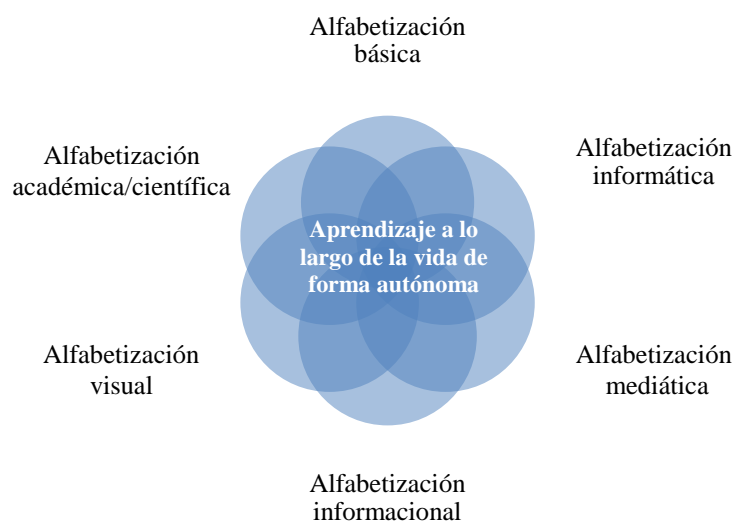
Alfabetización básica

Alfabetización académica/científica

Alfabetización informática

Aprendizaje a lo largo de la vida de forma autónoma

Alfabetización visual

Alfabetización mediática

Alfabetización informacional